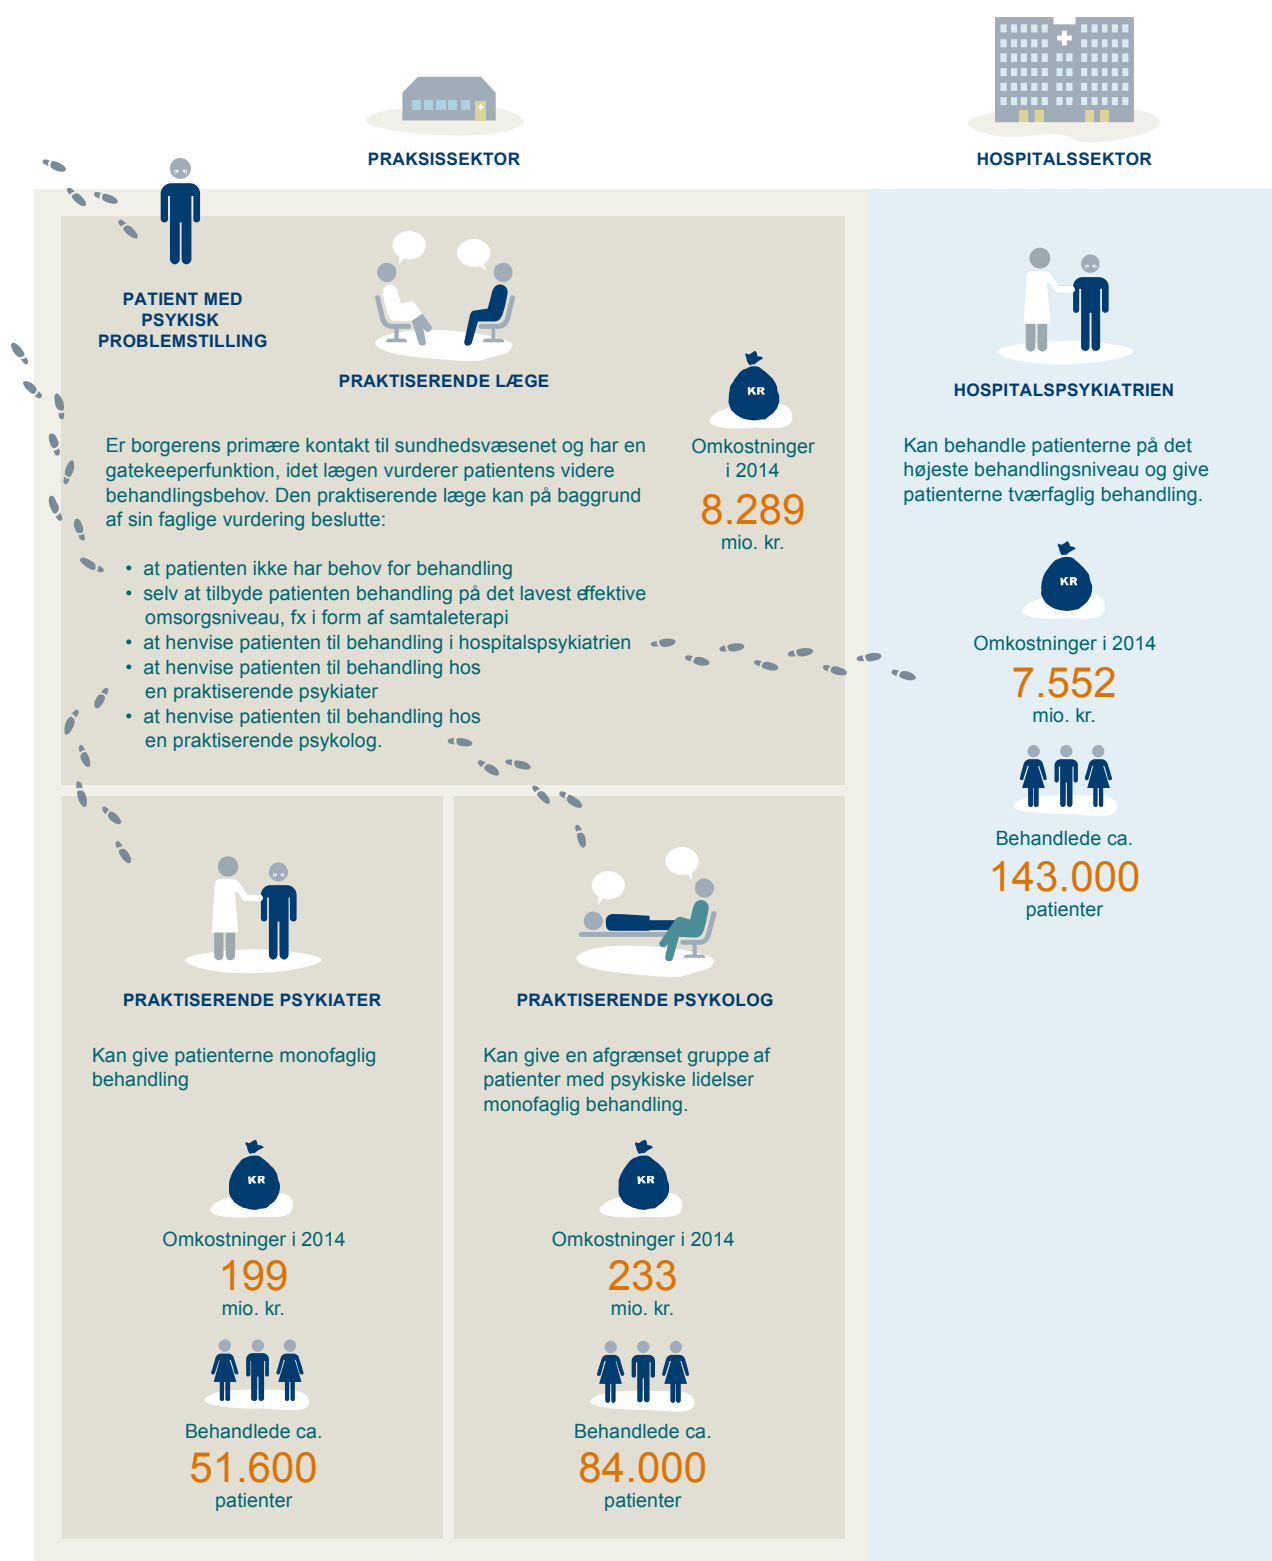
PRAKSISSEKTOR

HOSPITALSSEKTOR

PATIENT MED PSYKISK PROBLEMSTILLING

PRAKTISERENDE LÆGE

KR

Omkostninger i 2014

8.289

mio. kr.

Er borgerens primære kontakt til sundhedsvæsenet og har en gatekeeperfunktion, idet lægen vurderer patientens videre behandlingsbehov. Den praktiserende læge kan på baggrund af sin faglige vurdering beslutte:

- at patienten ikke har behov for behandling
- selv at tilbyde patienten behandling på det lavest effektive omsorgsniveau, fx i form af samtaleterapi
- at henvise patienten til behandling i hospitalspsykiatrien
- at henvise patienten til behandling hos en praktiserende psykiater
- at henvise patienten til behandling hos en praktiserende psykolog.

HOSPITALSPSYKIATRIEN

Kan behandle patienterne på det højeste behandlingsniveau og give patienterne tværfaglig behandling.

KR

Omkostninger i 2014

7.552

mio. kr.

Behandlede ca.

143.000

patienter

PRAKTISERENDE PSYKIATER

Kan give patienterne monofaglig behandling

KR

Omkostninger i 2014

199

mio. kr.

Behandlede ca.

51.600

patienter

PRAKTISERENDE PSYKOLOG

Kan give en afgrænset gruppe af patienter med psykiske lidelser monofaglig behandling.

KR

Omkostninger i 2014

233

mio. kr.

Behandlede ca.

84.000

patienter